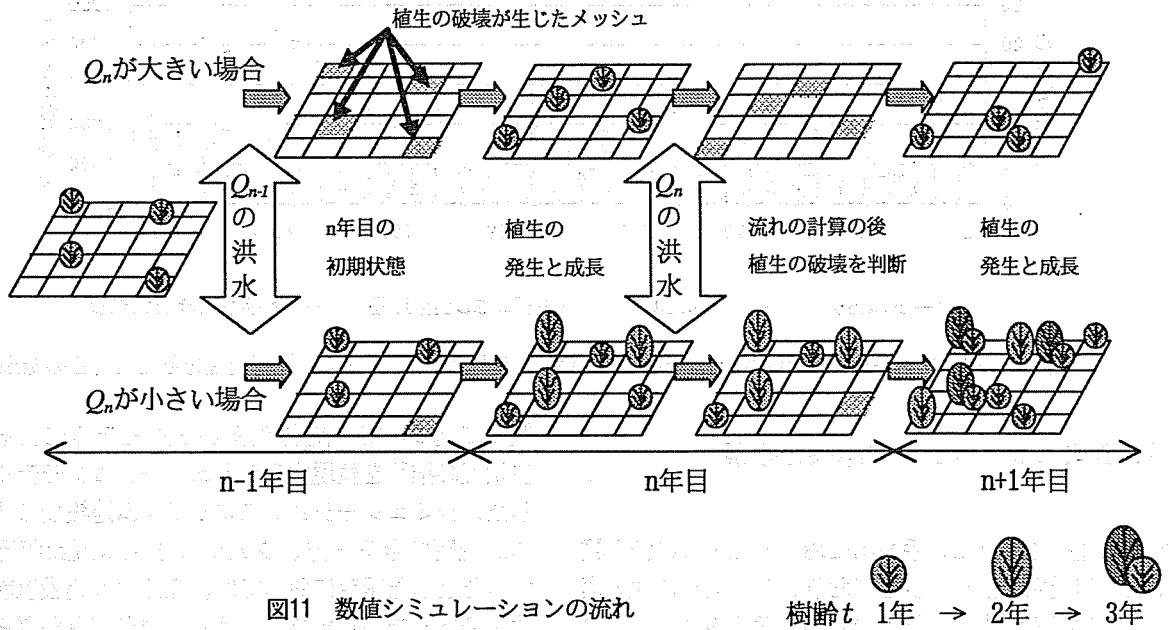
植生の破壊が生じたメッシュ

$Q_n$が大きい場合

$Q_{n-1}$ の洪水

n年目の初期状態

植生の発生と成長

$Q_n$ の洪水

流れの計算の後植生の破壊を判断

植生の発生と成長

$Q_n$が小さい場合

n-1年目

n年目

n+1年目

図11 数値シミュレーションの流れ

樹齢$t$ 1年 → 2年 → 3年